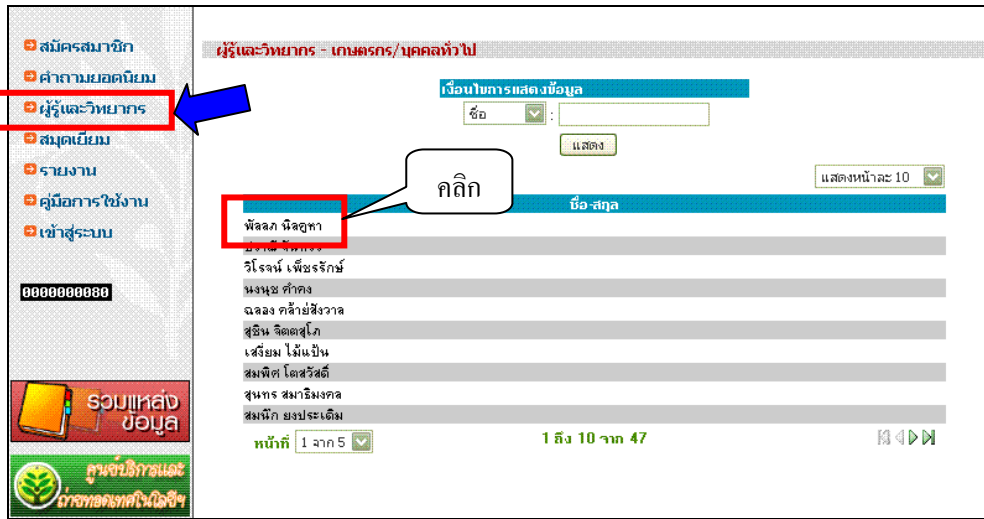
สมัครสมาชิก
คำถามยอดนิยม
ผู้รู้และวิทยากร
สมุดเยี่ยม
รายงาน
คู่มือการใช้งาน
เข้าสู่ระบบ

0000000080

รวมแหล่งข้อมูล

ศูนย์บริการและถ่ายทอดเทคโนโลยี

ผู้รู้และวิทยากร - เกษตรกร/บุคคลทั่วไป

เงื่อนไขการแสดงข้อมูล
ชื่อ :
แสดง

คลิก

แสดงหน้าละ 10

| ชื่อ-สกุล |
|---|
| พัลลภ นิลคูหา |
| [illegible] |
| วิโรจน์ เพ็ชรรักษ์ |
| นงนุช คำคง |
| ฉลอง คล้ายสังวาล |
| สุชิน จิตตสุโภ |
| เสงี่ยม ไม้แป้น |
| สมพิศ โตสวัสดิ์ |
| สุนทร สมาธิมงคล |
| สมนึก ยงประเดิม |

หน้าที่ 1 จาก 5
1 ถึง 10 จาก 47